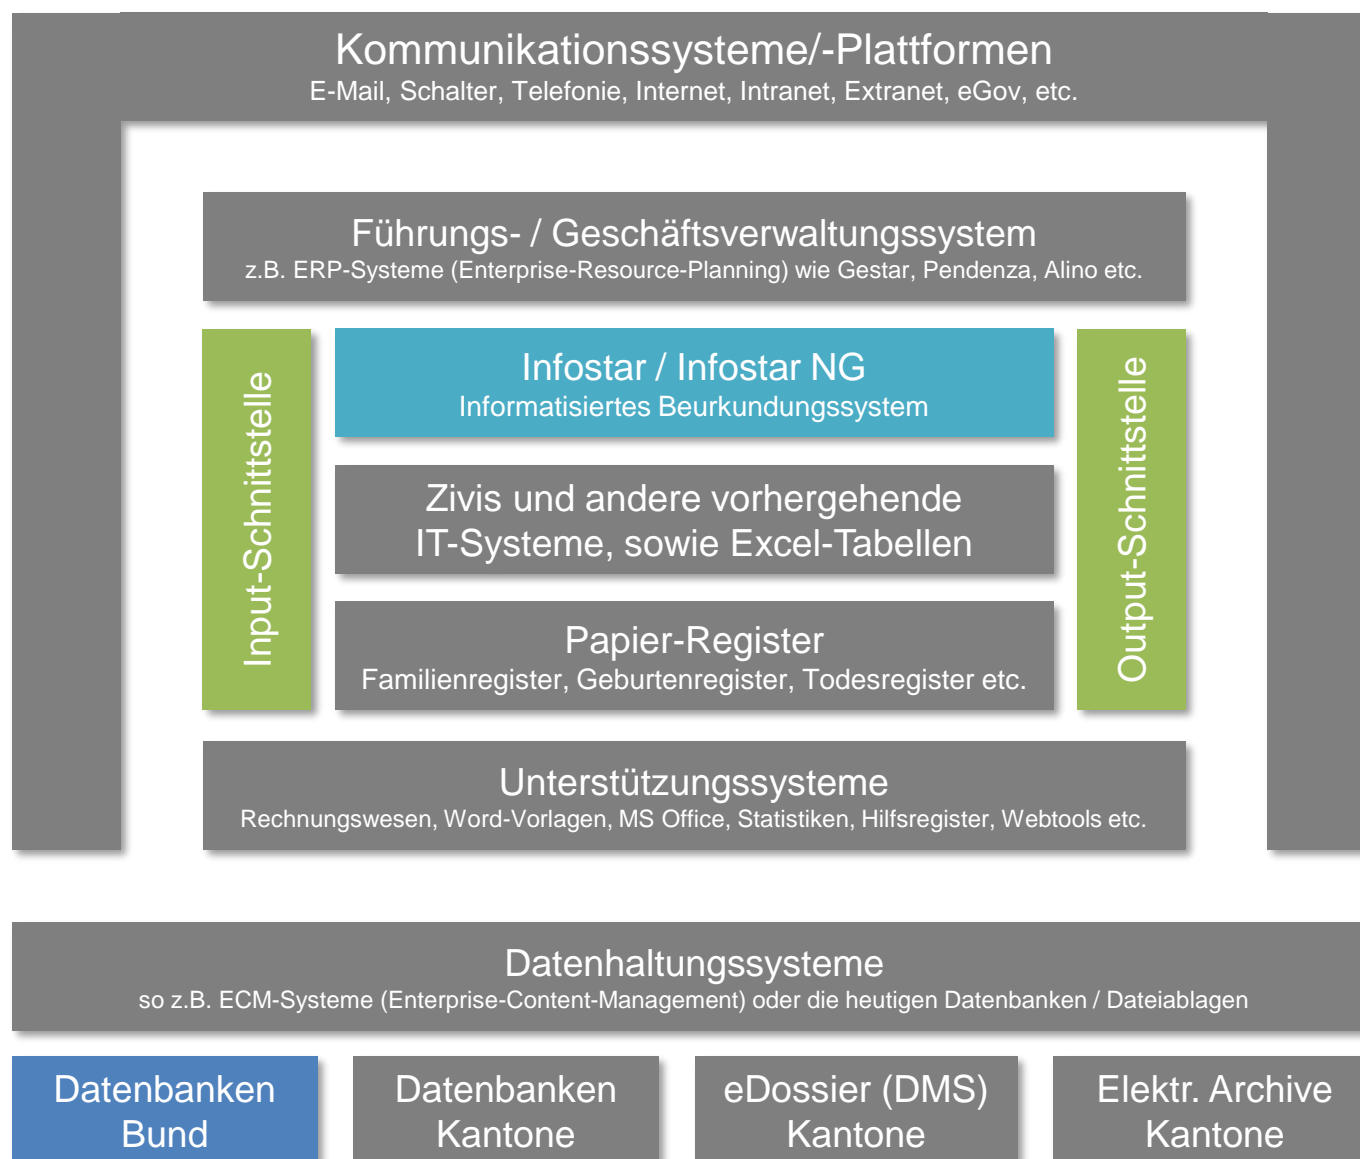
Kommunikationssysteme/-Plattformen
E-Mail, Schalter, Telefonie, Internet, Intranet, Extranet, eGov, etc.

Führungs- / Geschäftsverwaltungssystem
z.B. ERP-Systeme (Enterprise-Resource-Planning) wie Gestar, Pendenza, Alino etc.

Input-Schnittstelle

Infostar / Infostar NG
Informatisiertes Beurkundungssystem

Zivis und andere vorhergehende IT-Systeme, sowie Excel-Tabellen

Papier-Register
Familienregister, Geburtenregister, Todesregister etc.

Output-Schnittstelle

Unterstützungssysteme
Rechnungswesen, Word-Vorlagen, MS Office, Statistiken, Hilfsregister, Webtools etc.

Datenhaltungssysteme
so z.B. ECM-Systeme (Enterprise-Content-Management) oder die heutigen Datenbanken / Dateiablagen

Datenbanken Bund

Datenbanken Kantone

eDossier (DMS) Kantone

Elektr. Archive Kantone